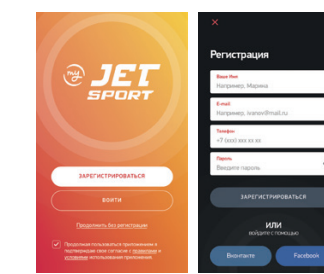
my JET SPORT

ЗАРЕГИСТРИРОВАТЬСЯ

ВОЙТИ

Продолжить без регистрации

Продолжая пользоваться приложением я подтверждаю свое согласие с правилами и условиями использования приложения

×

Регистрация

Ваше Имя
Например, Марина

E-mail
Например, ivanov@mail.ru

Телефон
+7 (xxx) xxx xx xx

Пароль
Введите пароль

ЗАРЕГИСТРИРОВАТЬСЯ

ИЛИ
войдите с помощью

Вконтакте

Facebook